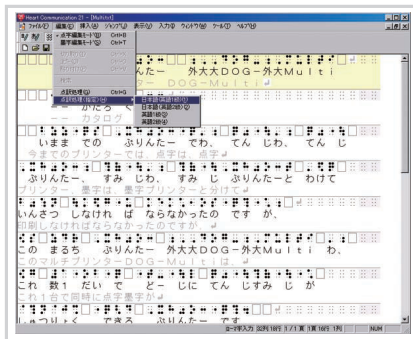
Heart Communication 21 - [Multi.txt]
ファイル(F) 編集(E) 挿入(I) ジャンプ(J) 表示(V) 入力(N) ウィンドウ(W) ツール(T) ヘルプ(H)
点字編集モード(B) Ctrl+B
墨字編集モード(S) Ctrl+T
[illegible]
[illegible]
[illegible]
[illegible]
点訳処理(G) Ctrl+G
点訳処理方法指定(M)
日本語(英語1級)(J)
日本語(英語2級)(K)
英語1級(E)
英語2級(G)
ぷりんたー 外大DOG－外大Multi
ー DOG－Multi
ー カタログ
いまま での ぷりんたー でわ、 てん じわ、 てん じ
今までのプリンターでは、点字は、点字
ぷりんたー、 すみ じわ すみ じ ぷりんたーと わけて
プリンター、墨字は、墨字プリンターと分けて
いんさつ しなけれ ば ならなかったの です が、
印刷しなければならなかったのですが、
この まるち ぷりんたー 外大DOG－外大Multi わ、
このマルチプリンターDOG－Multiは、
これ 数1 だい で どー じに てん じすみ じ が
これ1台で同時に点字墨字が
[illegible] できる ぷりんたー です
ローマ字入力 32列18行 1/1 頁 1頁 16行 1列 NUM